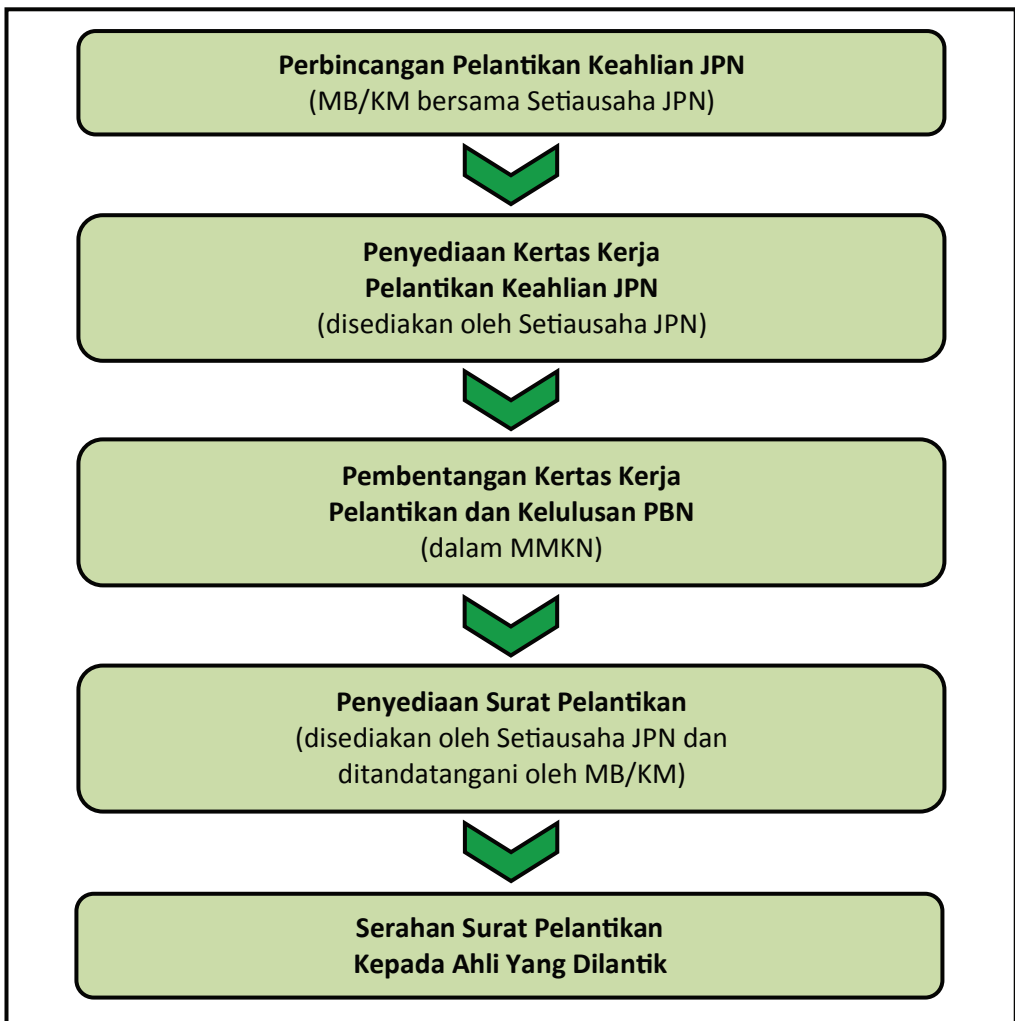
Perbincangan Pelantikan Keahlian JPN
(MB/KM bersama Setiausaha JPN)

Penyediaan Kertas Kerja
Pelantikan Keahlian JPN
(disediakan oleh Setiausaha JPN)

Pembentangan Kertas Kerja
Pelantikan dan Kelulusan PBN
(dalam MMKN)

Penyediaan Surat Pelantikan
(disediakan oleh Setiausaha JPN dan ditandatangani oleh MB/KM)

Serahan Surat Pelantikan
Kepada Ahli Yang Dilantik